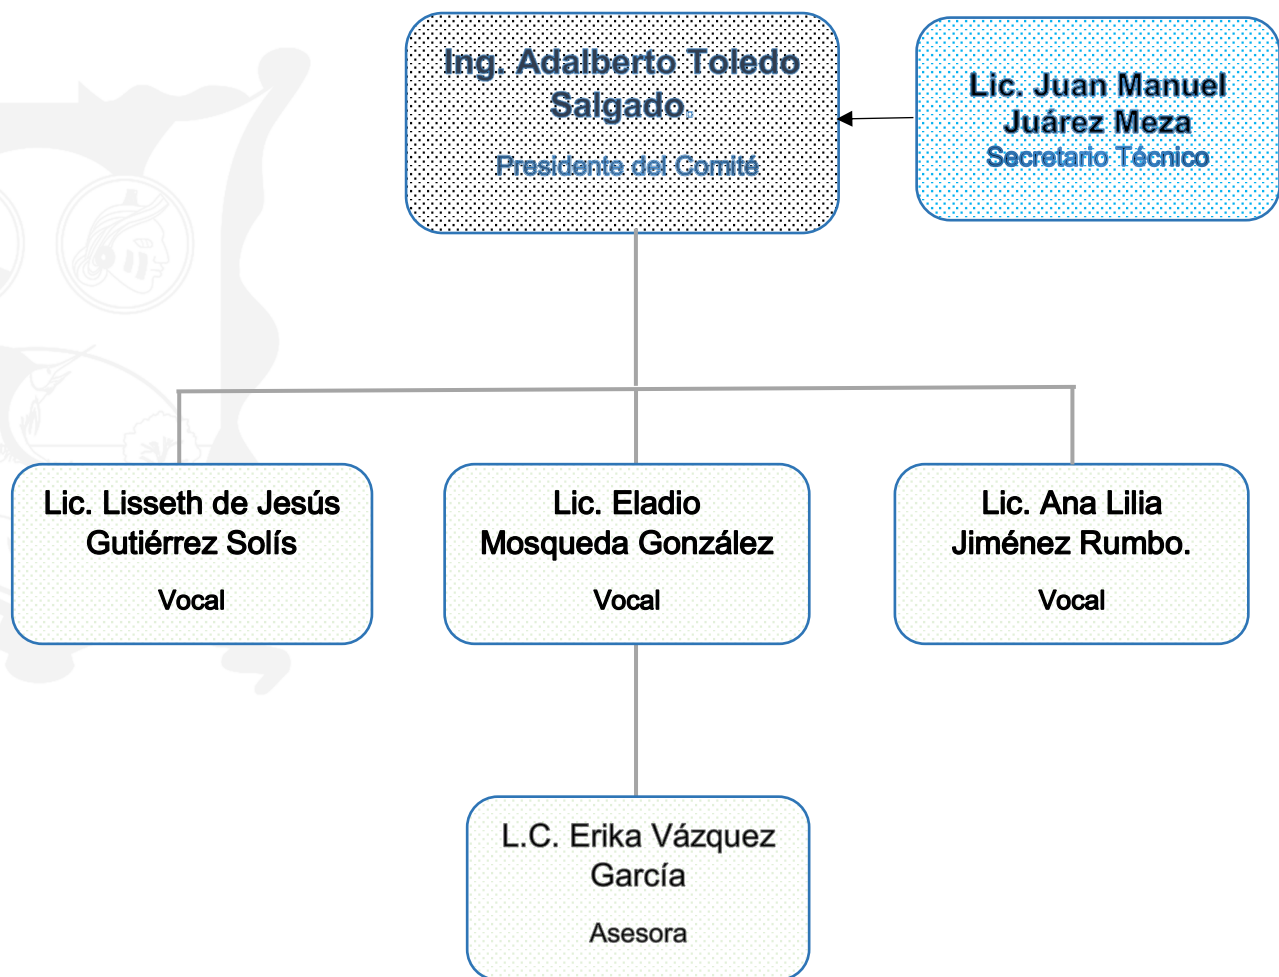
Ing. Adalberto Toledo Salgado.

Presidente del Comité

Lic. Juan Manuel Juárez Meza
Secretario Técnico

Lic. Lisseth de Jesús Gutiérrez Solís

Vocal

Lic. Eladio Mosqueda González

Vocal

Lic. Ana Lilia Jiménez Rumbo.

Vocal

L.C. Erika Vázquez García

Asesora